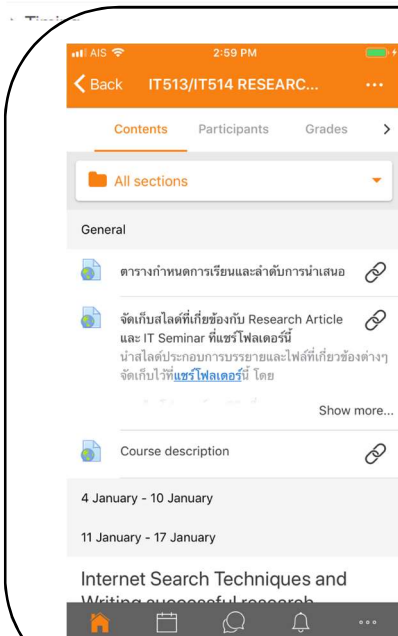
AIS 2:59 PM

Back IT513/IT514 RESEARC... •••

Contents Participants Grades >

All sections

General

ตารางกำหนดการเรียนและลำดับการนำเสนอ

จัดเก็บสไลด์ที่เกี่ยวข้องกับ Research Article และ IT Seminar ที่แชร์โฟลเดอร์นี้

นำสไลด์ประกอบการบรรยายและไฟล์ที่เกี่ยวข้องต่างๆ จัดเก็บไว้ที่แชร์โฟลเดอร์นี้ โดย

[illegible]

Show more...

Course description

4 January - 10 January

11 January - 17 January

Internet Search Techniques and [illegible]

•••